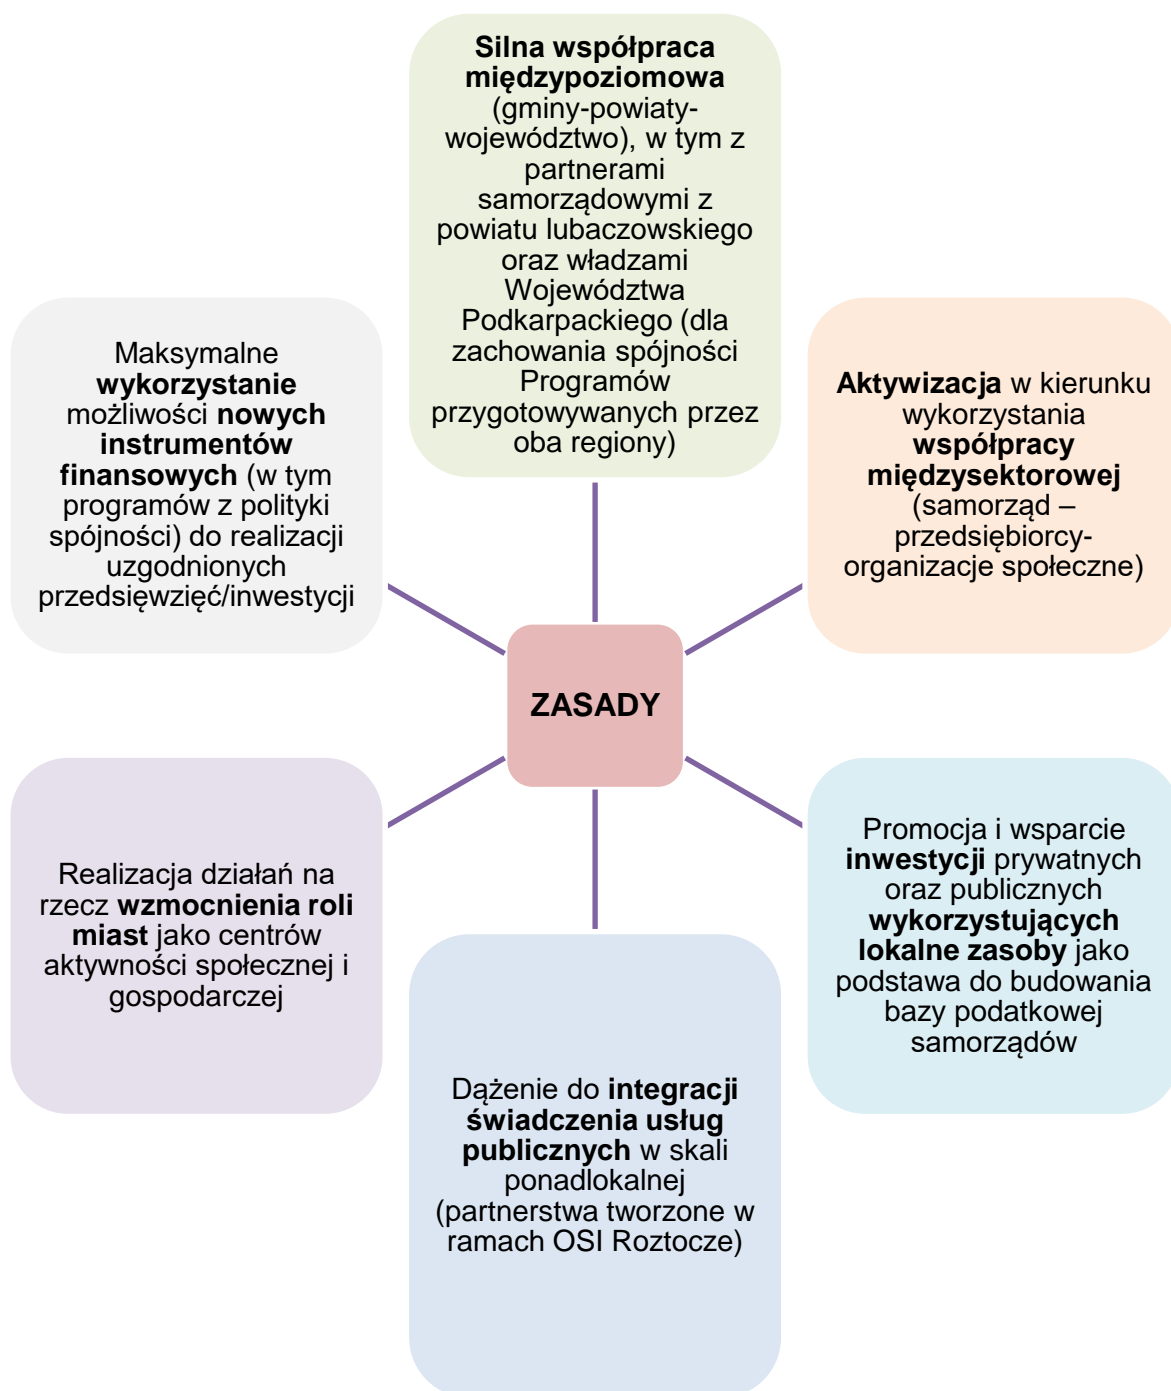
Silna współpraca międzypoziomowa (gminy-powiaty-województwo), w tym z partnerami samorządowymi z powiatu lubaczowskiego oraz władzami Województwa Podkarpackiego (dla zachowania spójności Programów przygotowywanych przez oba regiony)

Maksymalne wykorzystanie możliwości nowych instrumentów finansowych (w tym programów z polityki spójności) do realizacji uzgodnionych przedsięwzięć/inwestycji

Aktywizacja w kierunku wykorzystania współpracy międzysektorowej (samorząd – przedsiębiorcy-organizacje społeczne)

ZASADY

Realizacja działań na rzecz wzmocnienia roli miast jako centrów aktywności społecznej i gospodarczej

Promocja i wsparcie inwestycji prywatnych oraz publicznych wykorzystujących lokalne zasoby jako podstawa do budowania bazy podatkowej samorządów

Dążenie do integracji świadczenia usług publicznych w skali ponadlokalnej (partnerstwa tworzone w ramach OSI Roztocze)